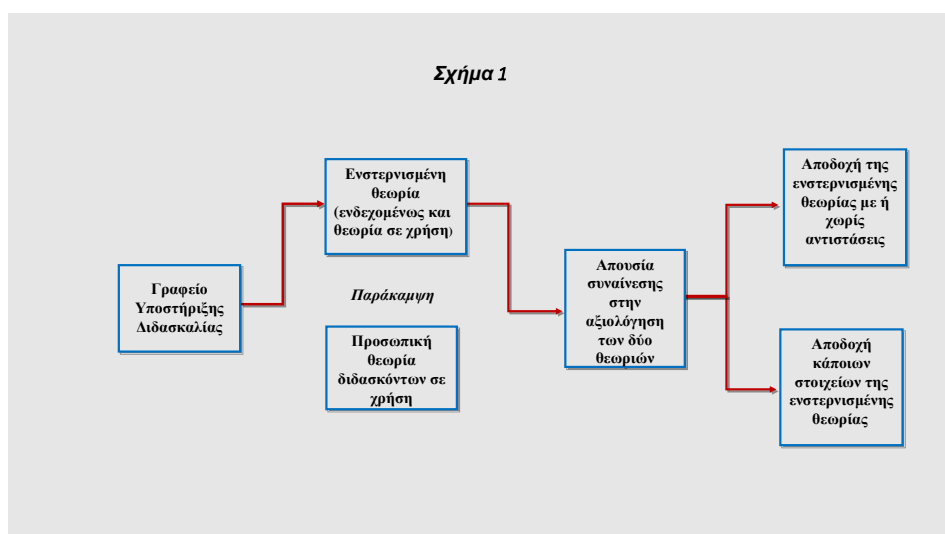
Σχήμα 1

Γραφείο Υποστήριξης Διδασκαλίας

Ενστερνισμένη θεωρία (ενδεχομένως και θεωρία σε χρήση)

Παράκαμψη

Προσωπική θεωρία διδασκόντων σε χρήση

Απουσία συναίνεσης στην αξιολόγηση των δύο θεωριών

Αποδοχή της ενστερνισμένης θεωρίας με ή χωρίς αντιστάσεις

Αποδοχή κάποιων στοιχείων της ενστερνισμένης θεωρίας